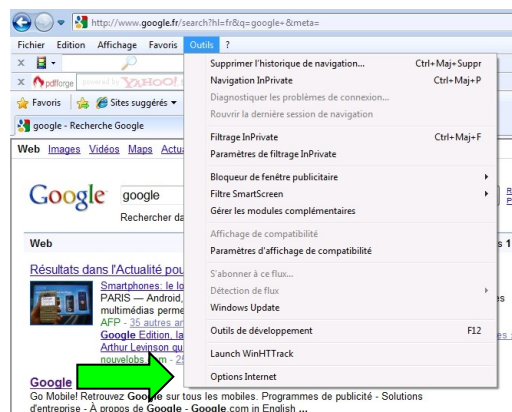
http://www.google.fr/search?hl=fr&q=google+&meta=

Fichier Edition Affichage Favoris Outils ?

x

x pdfforge YAHOO!

Favoris Sites suggérés

google - Recherche Google

Web Images Vidéos Maps Actu

Google google

Rechercher da

Web

Résultats dans l'Actualité pou

Smartphones: le lo
PARIS — Android,
multimédias perme
AFP - 35 autres ar
Google Edition, la
Arthur Levinson qu
nouvelobs.com - 2

Google

Go Mobile! Retrouvez Google sur tous les mobiles. Programmes de publicité - Solutions d'entreprise - À propos de Google - Google.com in English ...

Supprimer l'historique de navigation... Ctrl+Maj+Suppr
Navigation InPrivate Ctrl+Maj+P
Diagnostiquer les problèmes de connexion...
Rouvrir la dernière session de navigation

Filtrage InPrivate Ctrl+Maj+F
Paramètres de filtrage InPrivate

Bloqueur de fenêtre publicitaire
Filtre SmartScreen
Gérer les modules complémentaires

Affichage de compatibilité
Paramètres d'affichage de compatibilité

S'abonner à ce flux...
Détection de flux
Windows Update

Outils de développement F12

Launch WinHTTrack

Options Internet

s 1